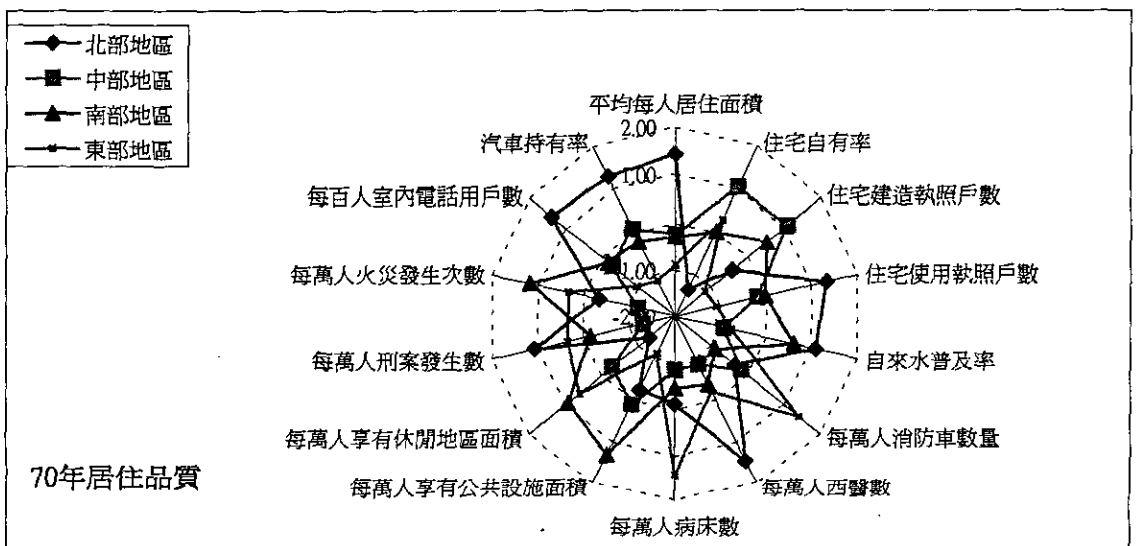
北部地區
中部地區
南部地區
東部地區

70年居住品質

平均每人居住面積
2.00
1.00
-1.00
-2.00
住宅自有率
住宅建造執照戶數
住宅使用執照戶數
自來水普及率
每萬人消防車數量
每萬人西醫數
每萬人病床數
每萬人享有公共設施面積
每萬人享有休閒地區面積
每萬人刑案發生數
每萬人火災發生次數
每百人室內電話用戶數
汽車持有率